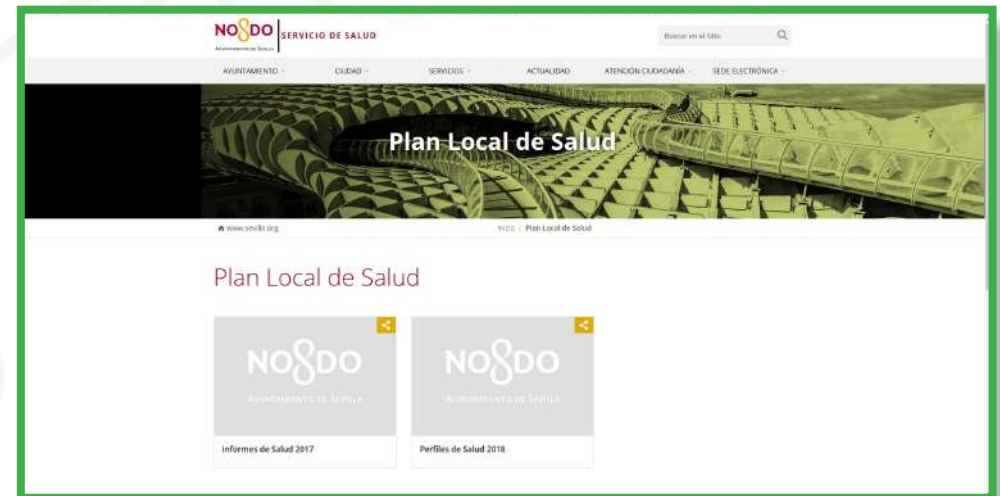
NO8DO Ayuntamiento de Sevilla | SERVICIO DE SALUD

Buscar en el Sitio

AYUNTAMIENTO ˇ CIUDAD ˇ SERVICIOS ˇ ACTUALIDAD ATENCIÓN CIUDADANÍA ˇ SEDE ELECTRÓNICA ˇ

Plan Local de Salud

www.sevilla.org

Inicio / Plan Local de Salud

Plan Local de Salud

NO8DO Ayuntamiento de Sevilla

Informes de Salud 2017

NO8DO Ayuntamiento de Sevilla

Perfiles de Salud 2018